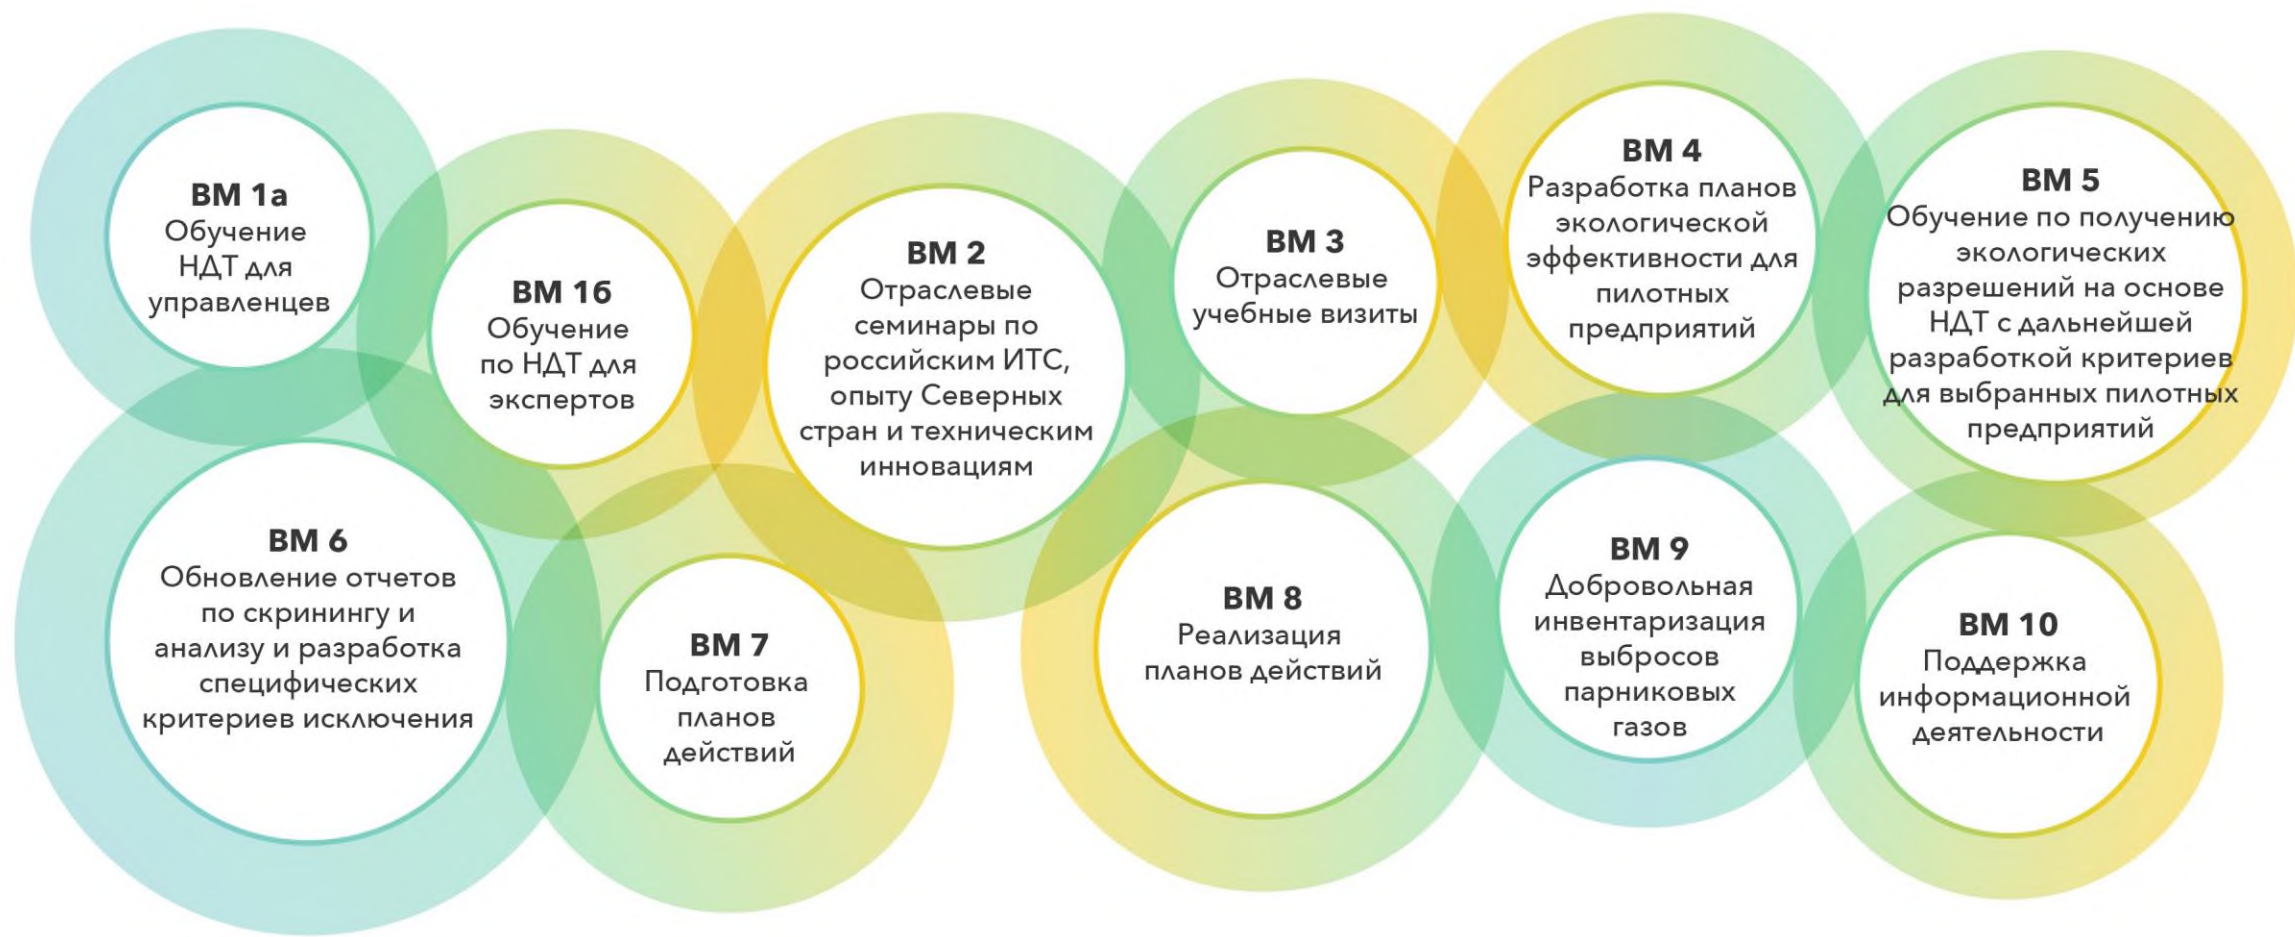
BM 1a
Обучение НДТ для управленцев

BM 1б
Обучение по НДТ для экспертов

BM 2
Отраслевые семинары по российским ИТС, опыту Северных стран и техническим инновациям

BM 3
Отраслевые учебные визиты

BM 4
Разработка планов экологической эффективности для пилотных предприятий

BM 5
Обучение по получению экологических разрешений на основе НДТ с дальнейшей разработкой критериев для выбранных пилотных предприятий

BM 6
Обновление отчетов по скринингу и анализу и разработка специфических критериев исключения

BM 7
Подготовка планов действий

BM 8
Реализация планов действий

BM 9
Добровольная инвентаризация выбросов парниковых газов

BM 10
Поддержка информационной деятельности